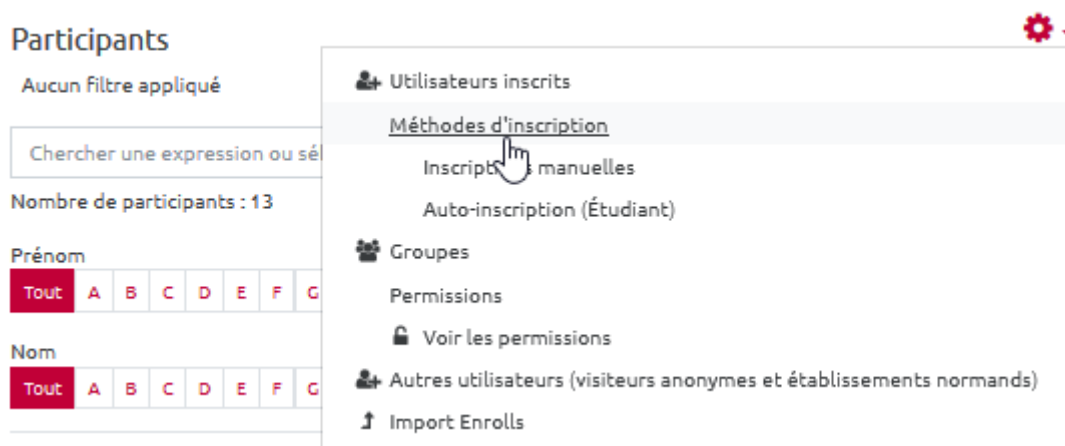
Participants

Aucun filtre appliqué

Chercher une expression ou sél

Nombre de participants : 13

Prénom

Tout A B C D E F G

Nom

Tout A B C D E F G

Utilisateurs inscrits

Méthodes d'inscription

Inscript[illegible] manuelles

Auto-inscription (Étudiant)

Groupes

Permissions

Voir les permissions

Autres utilisateurs (visiteurs anonymes et établissements normands)

Import Enrolls